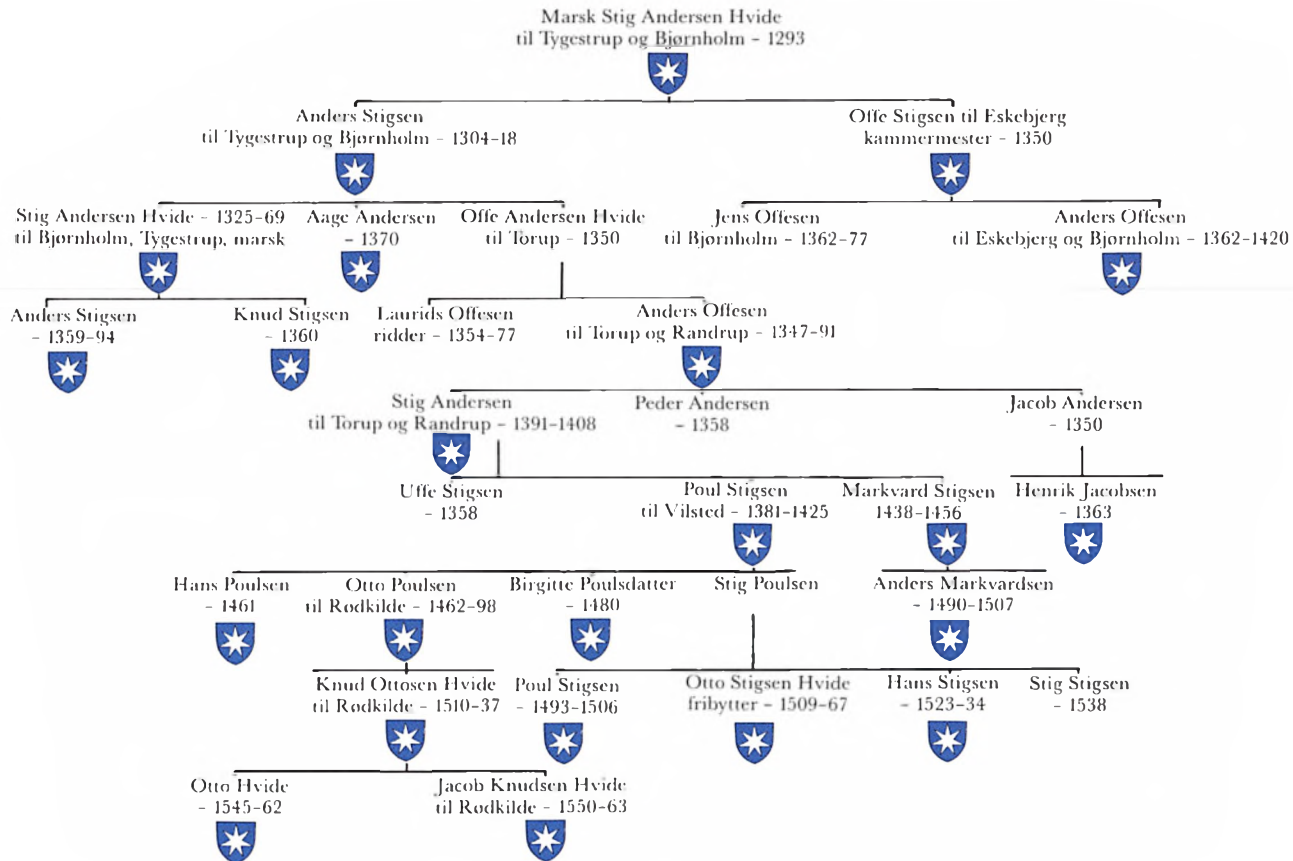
Marsk Stig Andersen Hvide
til Tygestrup og Bjørnholm - 1293

Anders Stigsen
til Tygestrup og Bjørnholm - 1304-18

Offe Stigsen til Eskebjerg
kammermester - 1350

Stig Andersen Hvide - 1325-69
til Bjørnholm, Tygestrup, marsk

Aage Andersen
- 1370

Offe Andersen Hvide
til Torup - 1350

Jens Offesen
til Bjørnholm - 1362-77

Anders Offesen
til Eskebjerg og Bjørnholm - 1362-1420

Anders Stigsen
- 1359-94

Knud Stigsen
- 1360

Laurids Offesen
ridder - 1354-77

Anders Offesen
til Torup og Randrup - 1347-91

Stig Andersen
til Torup og Randrup - 1391-1408

Peder Andersen
- 1358

Jacob Andersen
- 1350

Uffe Stigsen
- 1358

Poul Stigsen
til Vilsted - 1381-1425

Markvard Stigsen
1438-1456

Henrik Jacobsen
- 1363

Hans Poulsen
- 1461

Otto Poulsen
til Rødkilde - 1462-98

Birgitte Poulsdatter
- 1480

Stig Poulsen

Anders Markvardsen
- 1490-1507

Knud Ottosen Hvide
til Rødkilde - 1510-37

Poul Stigsen
- 1493-1506

Otto Stigsen Hvide
fribytter - 1509-67

Hans Stigsen
- 1523-34

Stig Stigsen
- 1538

Otto Hvide
- 1545-62

Jacob Knudsen Hvide
til Rødkilde - 1550-63